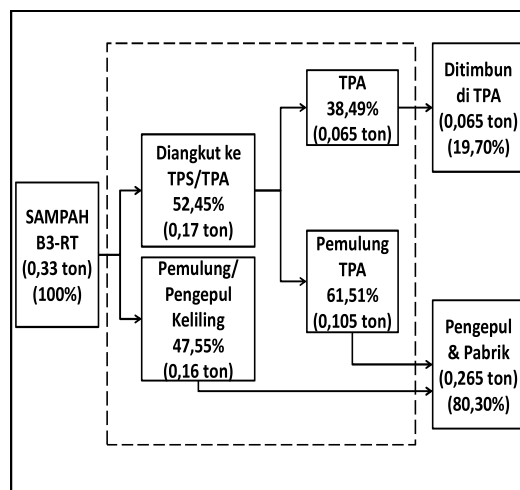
SAMPAH B3-RT (0,33 ton) (100%)

Diangkut ke TPS/TPA 52,45% (0,17 ton)

Pemulung/ Pengepul Keliling 47,55% (0,16 ton)

TPA 38,49% (0,065 ton)

Pemulung TPA 61,51% (0,105 ton)

Ditimbun di TPA (0,065 ton) (19,70%)

Pengepul & Pabrik (0,265 ton) (80,30%)